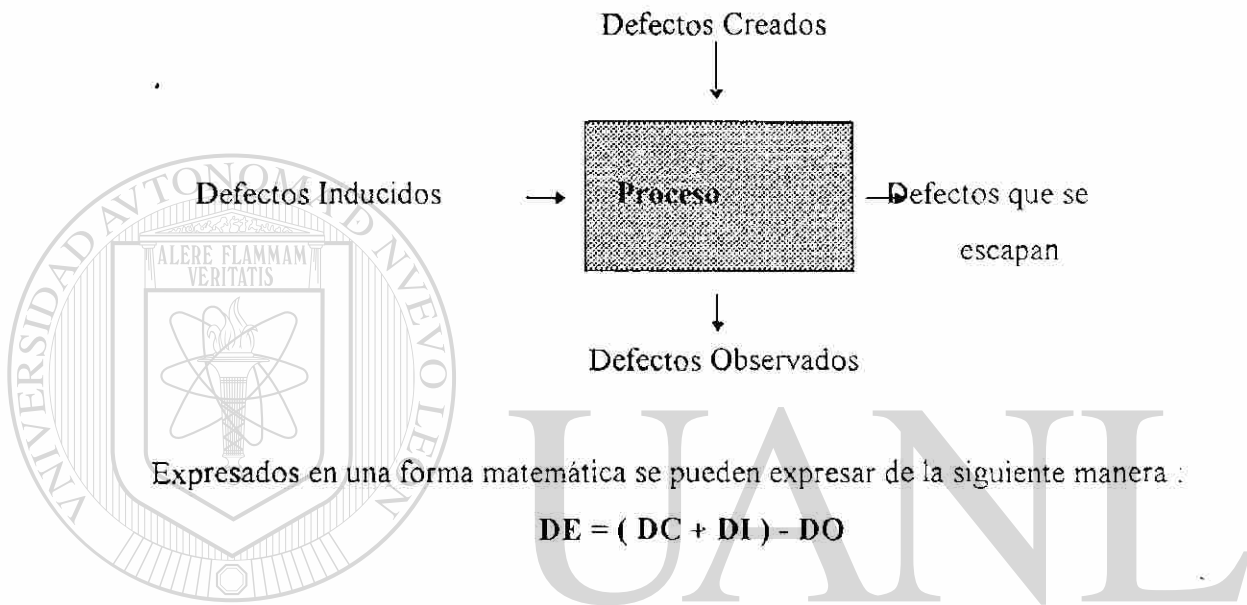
Defectos Creados

Defectos Inducidos

Proceso

Defectos que se escapan

Defectos Observados

UNIVERSIDAD AUTÓNOMA DE NUEVO LEÓN

ALERE FLAMMAM VERITATIS

UANL

Expresados en una forma matemática se pueden expresar de la siguiente manera :

**DE = ( DC + DI ) - DO**